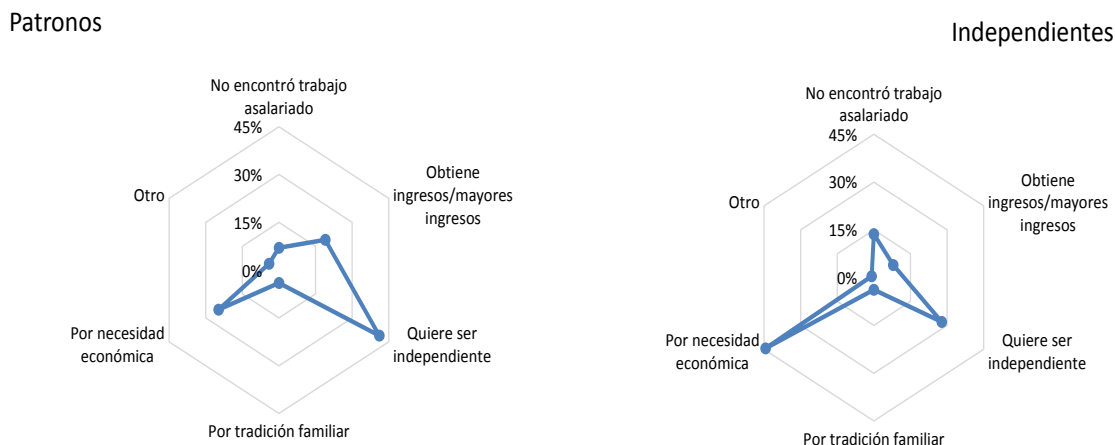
Patronos

No encontró trabajo asalariado

45%

30%

15%

0%

Obtiene ingresos/mayores ingresos

Otro

Por necesidad económica

Quiere ser independiente

Por tradición familiar

Independientes

No encontró trabajo asalariado

45%

30%

15%

0%

Obtiene ingresos/mayores ingresos

Otro

Por necesidad económica

Quiere ser independiente

Por tradición familiar